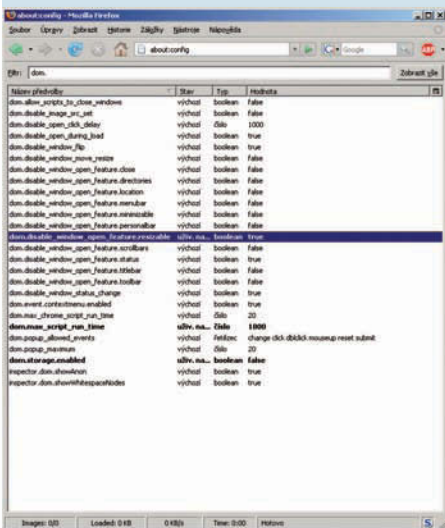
about:config - Mozilla Firefox

Soubor Úpravy Zobrazit Historie Záložky Nástroje Nápověda

about:config

Google

Filtr: dom.

Zobrazit vše

| Název předvolby | Stav | Typ | Hodnota |
|---|---|---|---|
| dom.allow_scripts_to_close_windows | výchozí | boolean | false |
| dom.disable_image_src_set | výchozí | boolean | false |
| dom.disable_open_click_delay | výchozí | číslo | 1000 |
| dom.disable_open_during_load | výchozí | boolean | true |
| dom.disable_window_flip | výchozí | boolean | true |
| dom.disable_window_move_resize | výchozí | boolean | false |
| dom.disable_window_open_feature.close | výchozí | boolean | false |
| dom.disable_window_open_feature.directories | výchozí | boolean | false |
| dom.disable_window_open_feature.location | výchozí | boolean | false |
| dom.disable_window_open_feature.menubar | výchozí | boolean | false |
| dom.disable_window_open_feature.minimizable | výchozí | boolean | false |
| dom.disable_window_open_feature.personalbar | výchozí | boolean | false |
| dom.disable_window_open_feature.resizable | uživ. na... | boolean | true |
| dom.disable_window_open_feature.scrollbars | výchozí | boolean | false |
| dom.disable_window_open_feature.status | výchozí | boolean | true |
| dom.disable_window_open_feature.titlebar | výchozí | boolean | false |
| dom.disable_window_open_feature.toolbar | výchozí | boolean | false |
| dom.disable_window_status_change | výchozí | boolean | true |
| dom.event.contextmenu.enabled | výchozí | boolean | true |
| dom.max_chrome_script_run_time | výchozí | číslo | 20 |
| dom.max_script_run_time | uživ. na... | číslo | 1000 |
| dom.popup_allowed_events | výchozí | řetězec | change click dblclick mouseup reset submit |
| dom.popup_maximum | výchozí | číslo | 20 |
| dom.storage.enabled | uživ. na... | boolean | false |
| inspector.dom.showAnon | výchozí | boolean | true |
| inspector.dom.showWhitespaceNodes | výchozí | boolean | true |

Images: 0/0 Loaded: 0 KB 0 KB/s Time: 0:00 Hotovo